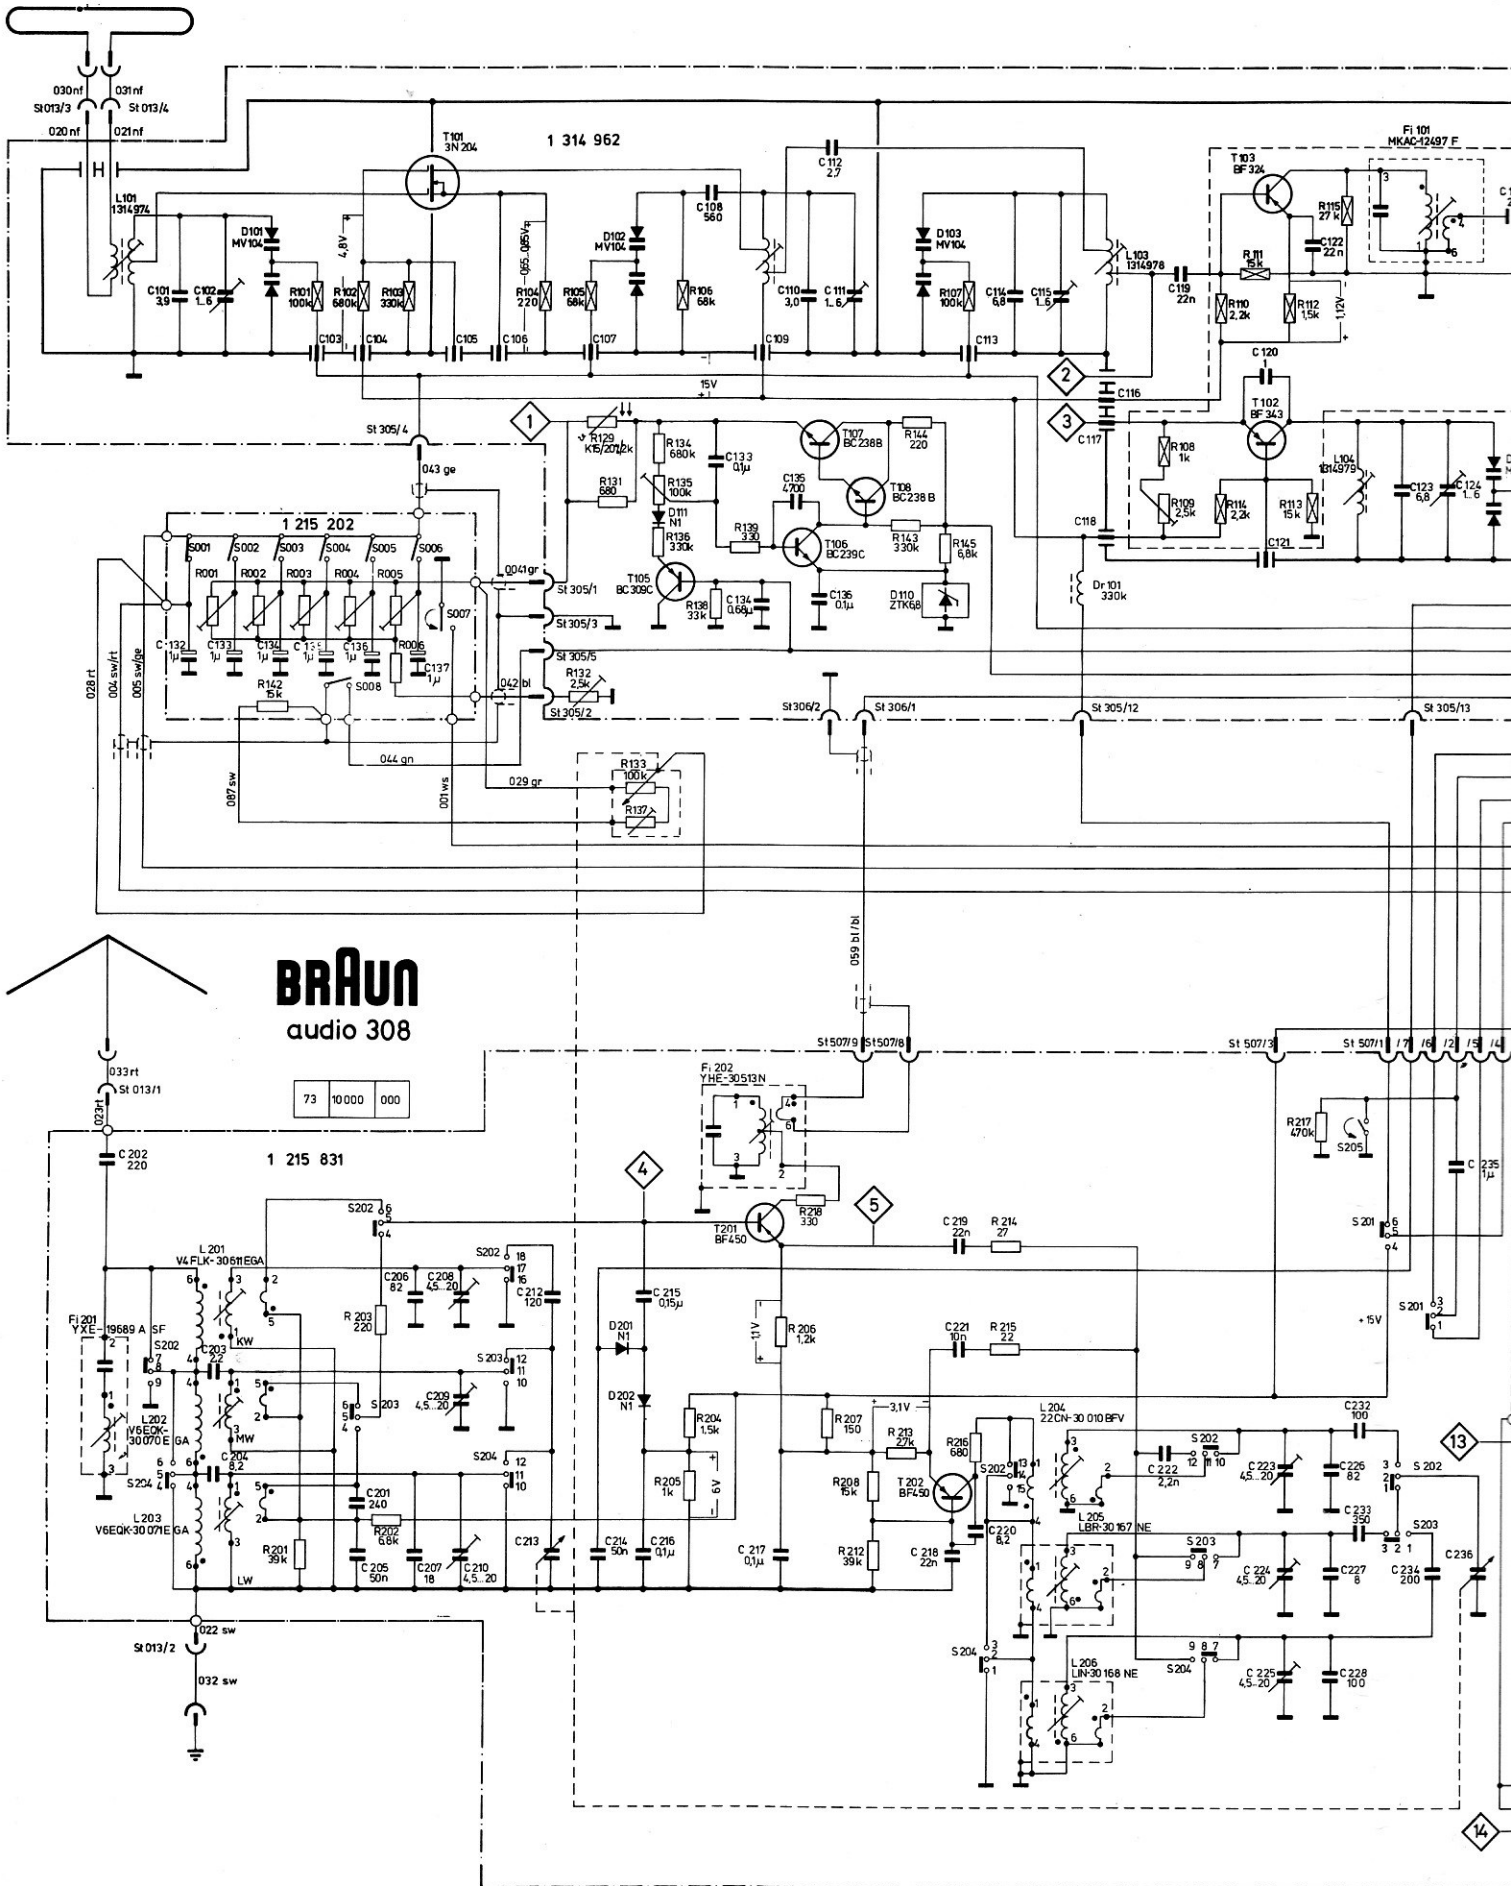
030nf 031nf
St013/3 St 013/4
020 nf 021nf
H
L101 1314974
T101 3N204
1 314 962
C112 2,7
Fi 101 MKAC-12497 F
T103 BF324
D101 MV104
D102 MV104
C108 560
D103 MV104
L103 1314978
R115 27k
C122 22n
R111 15k
4,8V
0,55...0,65V
C101 3,9
C102 1...6
R101 100k
R102 680k
R103 330k
R104 220
R105 68k
R106 68k
C110 3,0
C111 1...6
R107 100k
C114 6,8
C115 1...6
C119 22n
R110 2,2k
R112 1,5k
1,12V
C103 C104 C105 C106 C107 C109 C113
C120 1
2
C116
15V
T102 BF343
3
C117
St 305/4
1
R129 K15/20/2k
R134 680k
C133 0,1µ
T107 BC238B
R144 220
R108 1k
L104 1314979
043 ge
R131 680
R135 100k
C135 4700
T108 BC238 B
R109 2,5k
R114 2,2k
R113 15k
C123 6,8
C124 1...6
1 215 202
D111 N1
R139 330
R143 330k
C118
C121
S001 S002 S003 S004 S005 S006
R136 330k
T106 BC239C
R145 6,8k
R001 R002 R003 R004 R005
041 gr
St 305/1
T105 BC309C
R138 33k
C134 0,68µ
C136 0,1µ
D110 ZTK6,8
Dr 101 330k
S007
C132 1µ
C133 1µ
C134 1µ
C135 1µ
C136 1µ
R006
St 305/3
C137 1µ
St 305/5
R132 2,5k
028 rt
004 sw/rt
005 sw/ge
R142 15k
S008
042 bl
St 305/2
St306/2
St 306/1
St 305/12
St 305/13
044 gn
R133 100k
029 gr
R137
087 sw
001 ws
059 bl/bl
BRAUN
audio 308
033rt
St 013/1
023rt
| 73 | 10000 | 000 |
|---|---|---|
St507/9 St507/8
St 507/3
St 507/1 /7 /6 /2 /5 /4
Fi 202 YHE-30513N
C 202 220
1 215 831
R217 470k
S205
C 235 1µ
4
5
S202
T201 BF450
R218 330
C 219 22n
R 214 27
S 201
L 201 V4 FLK-30611EGA
S202
C206 82
C208 4,5...20
C 212 120
C 215 0,15µ
KW
R 203 220
R 206 1,2k
1,1V
S 201
+15V
Fi 201 YXE-19689 A SF
S202
C203 22
S 203
D201 N1
C221 10n
R 215 22
L202 V6EOK-30070E GA
MW
S 203
C209 4,5...20
D202 N1
R204 1,5k
R 207 150
3,1V
L 204 22CN-30 010 BFV
C232 100
13
R 213 27k
R216 680
C204 8,2
S204
R205 1k
6V
R208 15k
T 202 BF450
S202
C 222 2,2n
S 202
C 223 4,5...20
C226 82
S 202
S204
L203 V6EQK-30071E GA
C201 240
R202 6,8k
C 233 350
S203
L 205 LBR-30 167 NE
C213
C214 50n
C216 0,1µ
C 217 0,1µ
R 212 39k
C 218 22n
C220 8,2
S 203
C 224 4,5...20
C227 8
C 234 200
C236
R201 39k
LW
C 205 50n
C207 18
C 210 4,5...20
022 sw
St 013/2
S 204
S204
L 206 LIN-30 168 NE
C 225 4,5...20
C 228 100
032 sw
14